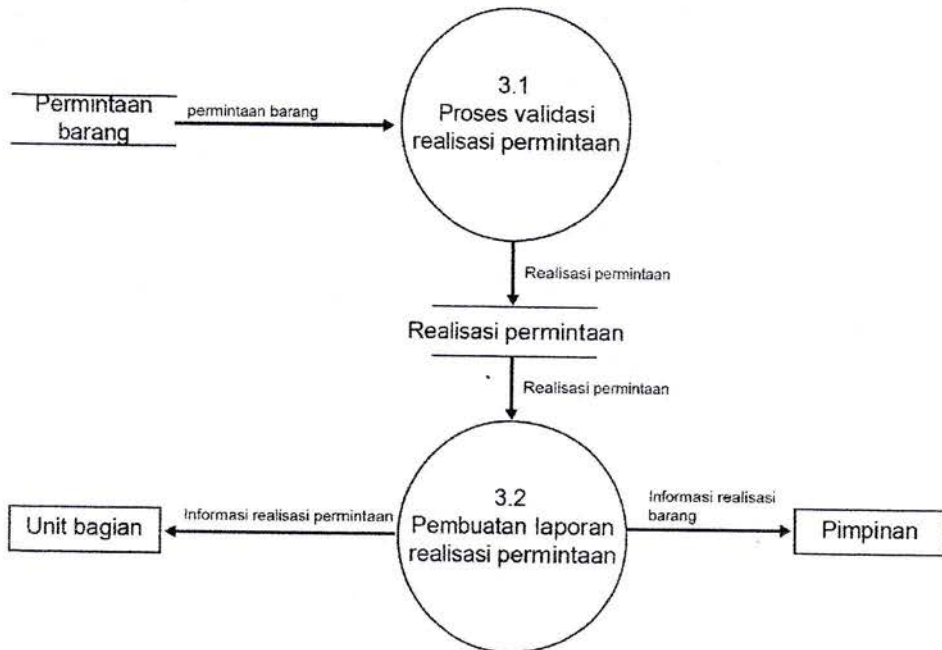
Permintaan barang

permintaan barang

3.1
Proses validasi realisasi permintaan

Realisasi permintaan

Realisasi permintaan

Realisasi permintaan

Unit bagian

Informasi realisasi permintaan

3.2
Pembuatan laporan realisasi permintaan

Informasi realisasi barang

Pimpinan